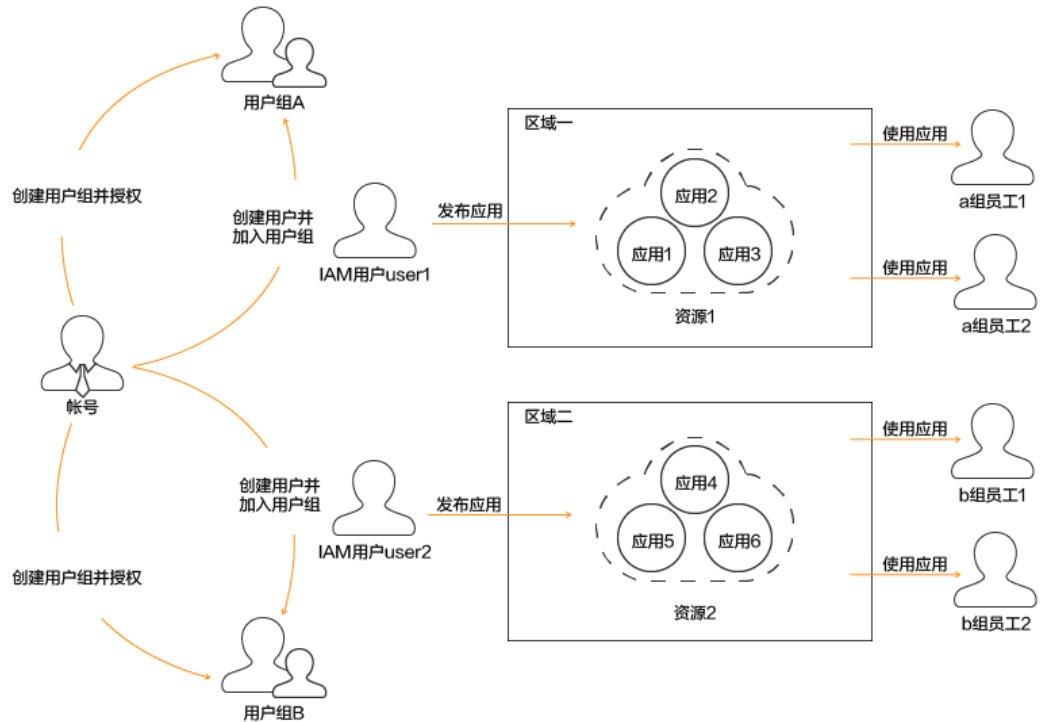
用户组A

创建用户组并授权

创建用户并加入用户组

IAM用户user1

发布应用

区域一

应用2

应用1

应用3

资源1

使用应用

a组员工1

使用应用

a组员工2

帐号

区域二

应用4

应用5

应用6

资源2

创建用户并加入用户组

IAM用户user2

发布应用

使用应用

b组员工1

使用应用

b组员工2

创建用户组并授权

用户组B